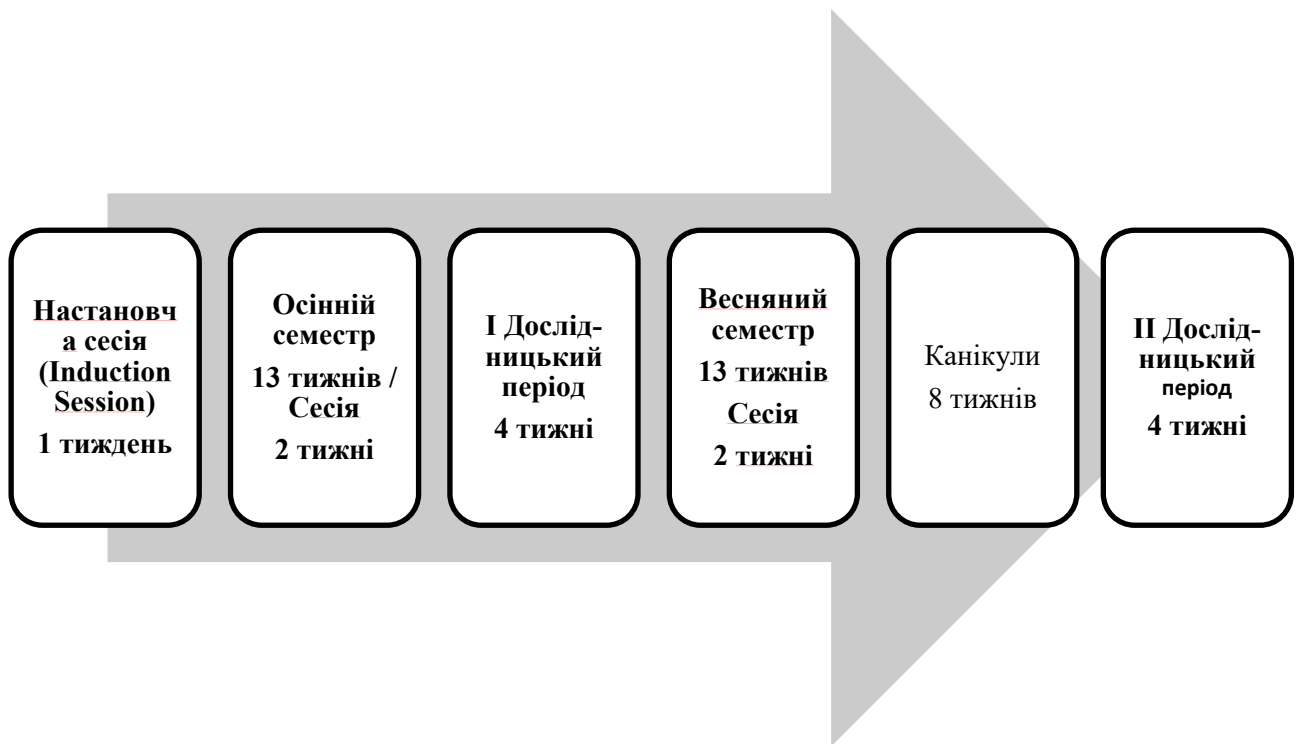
Настановч а сесія (Induction Session) 1 тиждень

Осінній семестр 13 тижнів / Сесія 2 тижні

I Дослідницький період 4 тижні

Весняний семестр 13 тижнів Сесія 2 тижні

Канікули 8 тижнів

II Дослідницький період 4 тижні